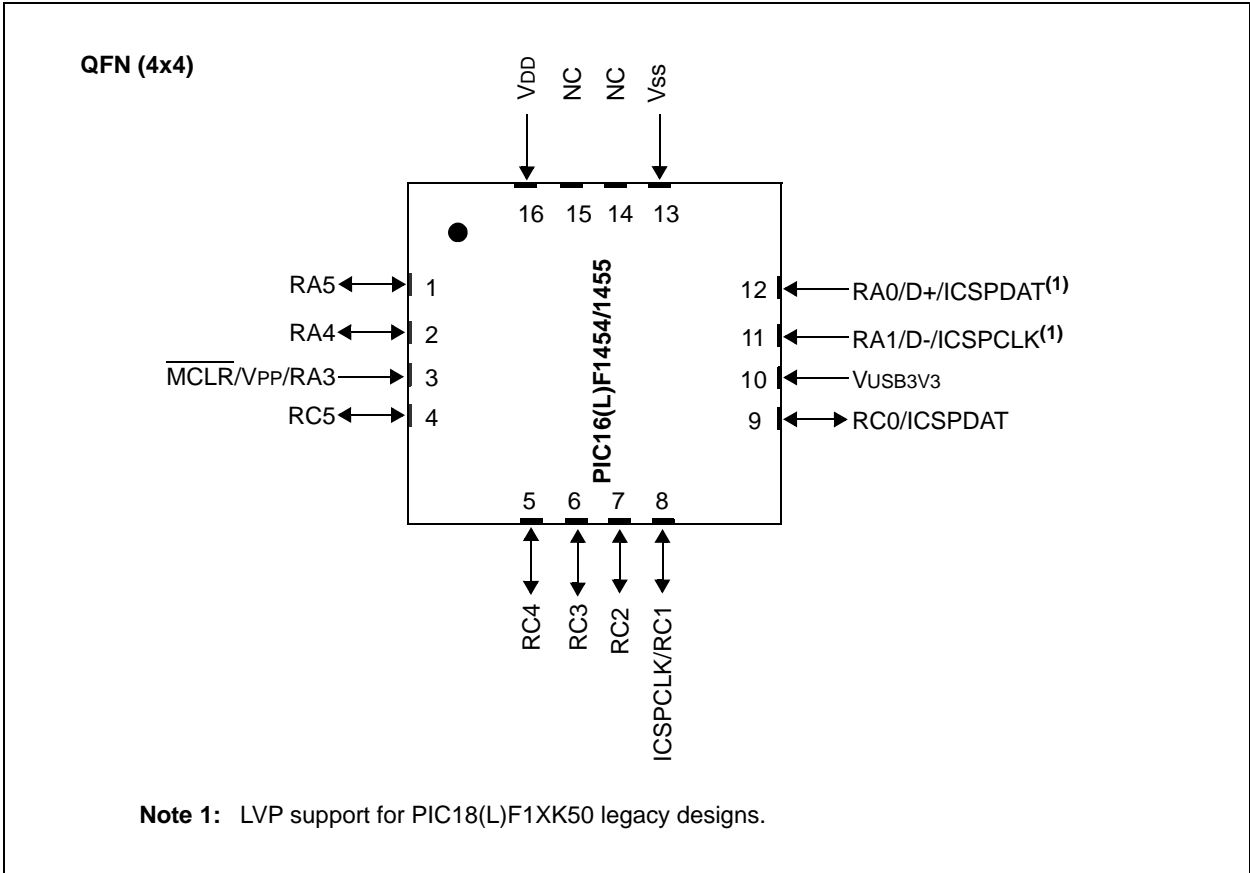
QFN (4x4)

VDD NC NC VSS

16 15 14 13

PIC16(L)F1454/1455

RA5 1
RA4 2
$\overline{MCLR}$/VPP/RA3 3
RC5 4

12 RA0/D+/ICSPDAT$^{(1)}$
11 RA1/D-/ICSPCLK$^{(1)}$
10 VUSB3V3
9 RC0/ICSPDAT

5 6 7 8

RC4 RC3 RC2 ICSPCLK/RC1

Note 1: LVP support for PIC18(L)F1XK50 legacy designs.